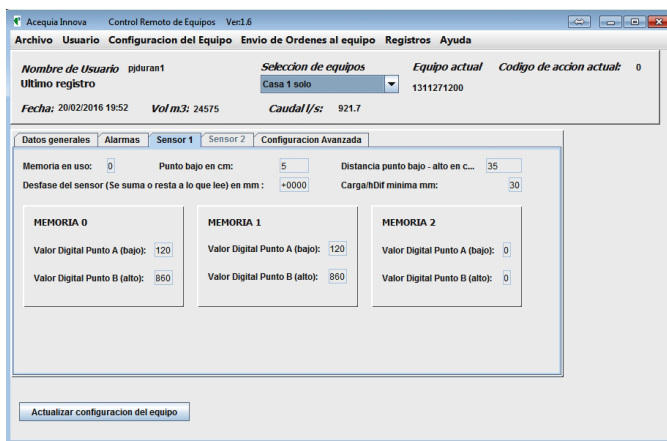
Acequia Innova Control Remoto de Equipos Ver:1.6

Archivo Usuario Configuracion del Equipo Envio de Ordenes al equipo Registros Ayuda

Nombre de Usuario pjduran1
Ultimo registro

Seleccion de equipos
Casa 1 solo

Equipo actual
1311271200

Codigo de accion actual: 0

Fecha: 20/02/2016 19:52 Vol m3: 24575 Caudal l/s: 921.7

Datos generales | Alarmas | Sensor 1 | Sensor 2 | Configuracion Avanzada

Memoria en uso: 0 Punto bajo en cm: 5 Distancia punto bajo - alto en c... 35
Desfase del sensor (Se suma o resta a lo que lee) en mm : +0000 Carga/hDif minima mm: 30

MEMORIA 0
Valor Digital Punto A (bajo): 120
Valor Digital Punto B (alto): 860

MEMORIA 1
Valor Digital Punto A (bajo): 120
Valor Digital Punto B (alto): 860

MEMORIA 2
Valor Digital Punto A (bajo): 0
Valor Digital Punto B (alto): 0

Actualizar configuracion del equipo